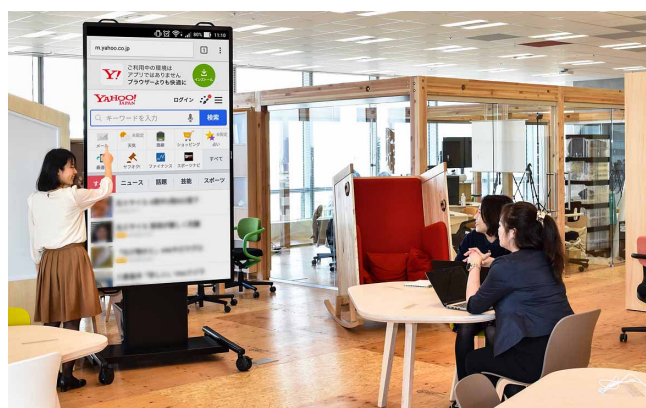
11:18
m.yahoo.co.jp
ご利用中の環境は
アプリではお届けません
ブラウザーよりも快適に
インストール
YAHOO! JAPAN
ログイン
キーワードを入力
検索
メール
天気
路線
ショッピング
占い
ヤフオク!
ファイナンス
スポーツナビ
すべて
ニュース
話題
芸能
スポーツ